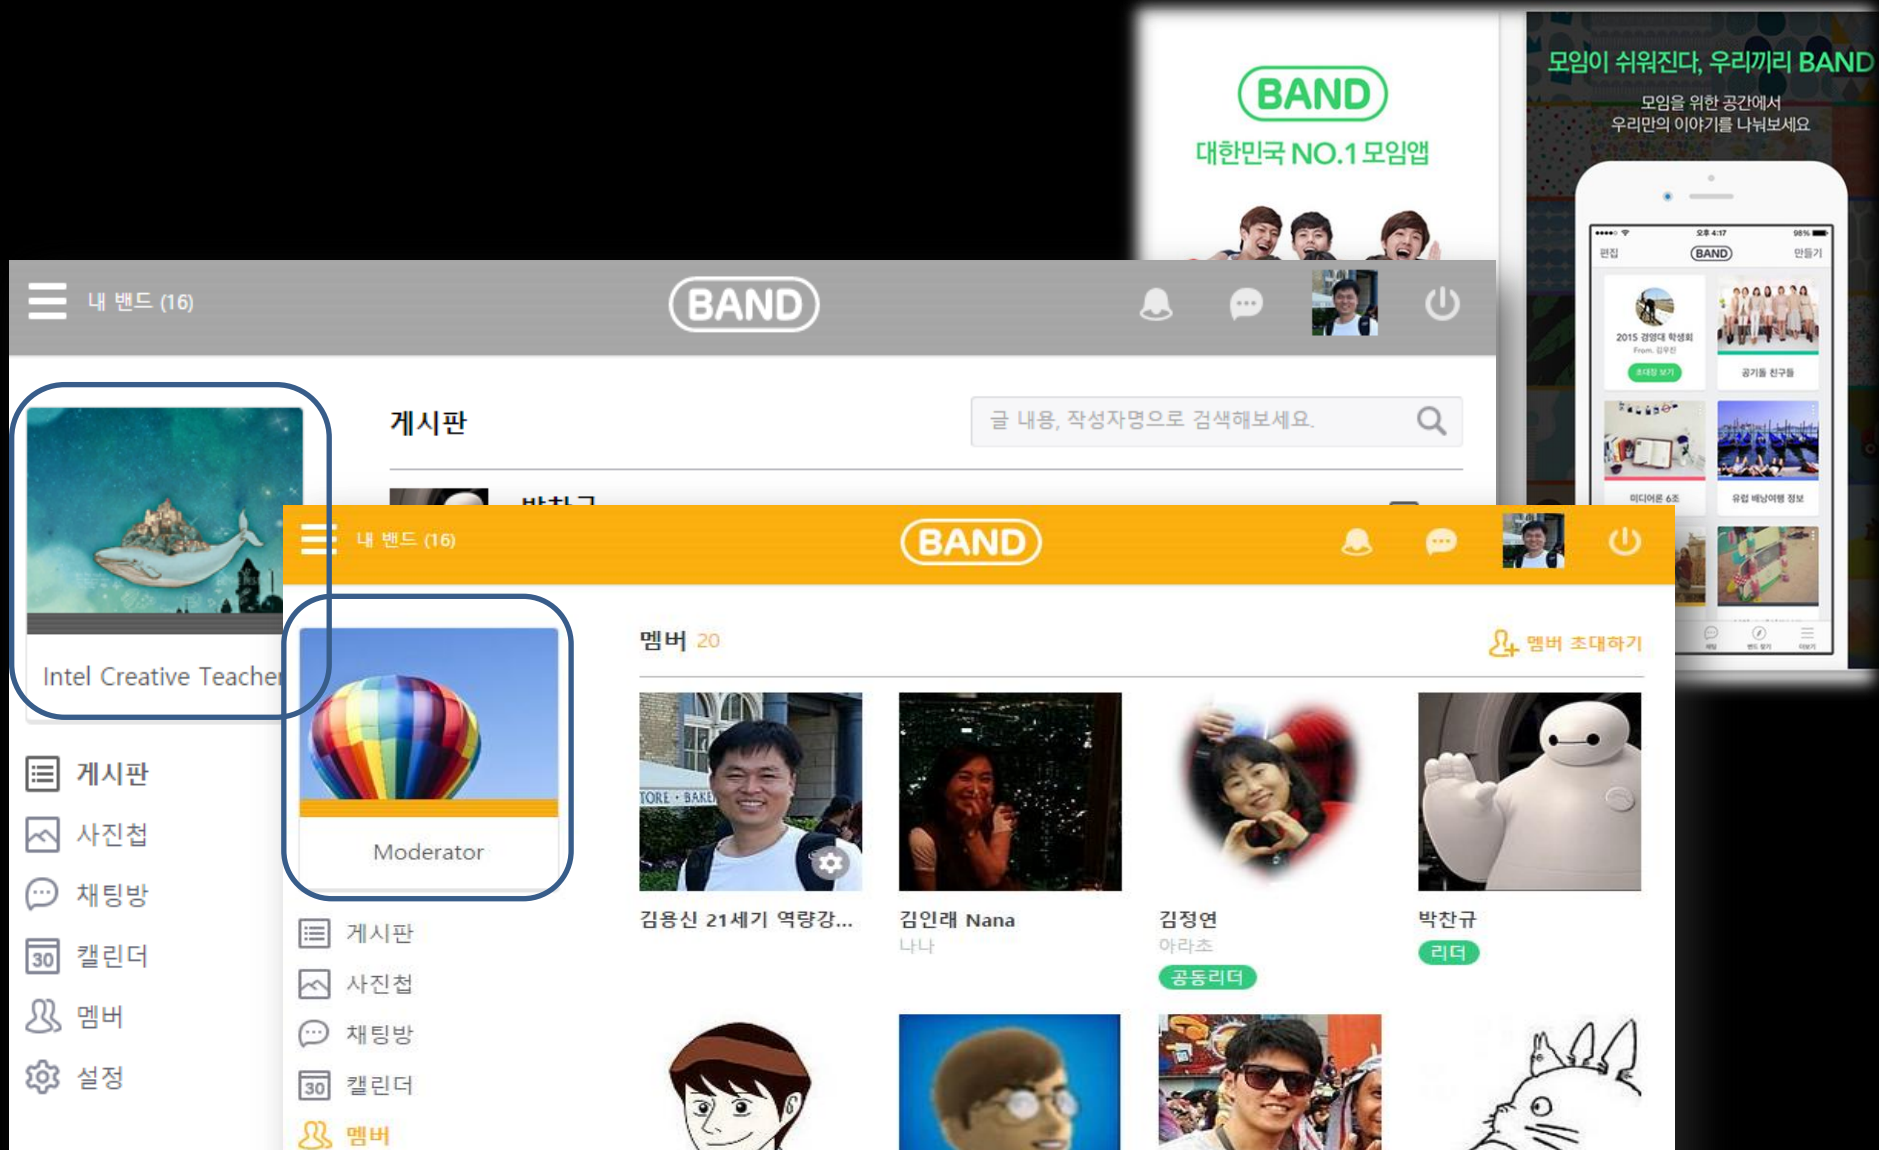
BAND
대한민국 NO.1 모임앱

모임이 쉬워진다, 우리끼리 BAND
모임을 위한 공간에서
우리만의 이야기를 나눠보세요

편집
BAND
만들기
2015 경영대 학생회
초대장 보기
공기들 친구들
미디어온 6조
유럽 배낭여행 정보

내 밴드 (16)
BAND

Intel Creative Teacher

게시판
글 내용, 작성자명으로 검색해보세요.

게시판
사진첩
채팅방
30 캘린더
멤버
설정

내 밴드 (16)
BAND

Moderator

게시판
사진첩
채팅방
30 캘린더
멤버

멤버 20
멤버 초대하기

김용신 21세기 역량강...
김인래 Nana
나나
김정연
아라초
공동리더
박찬규
리더